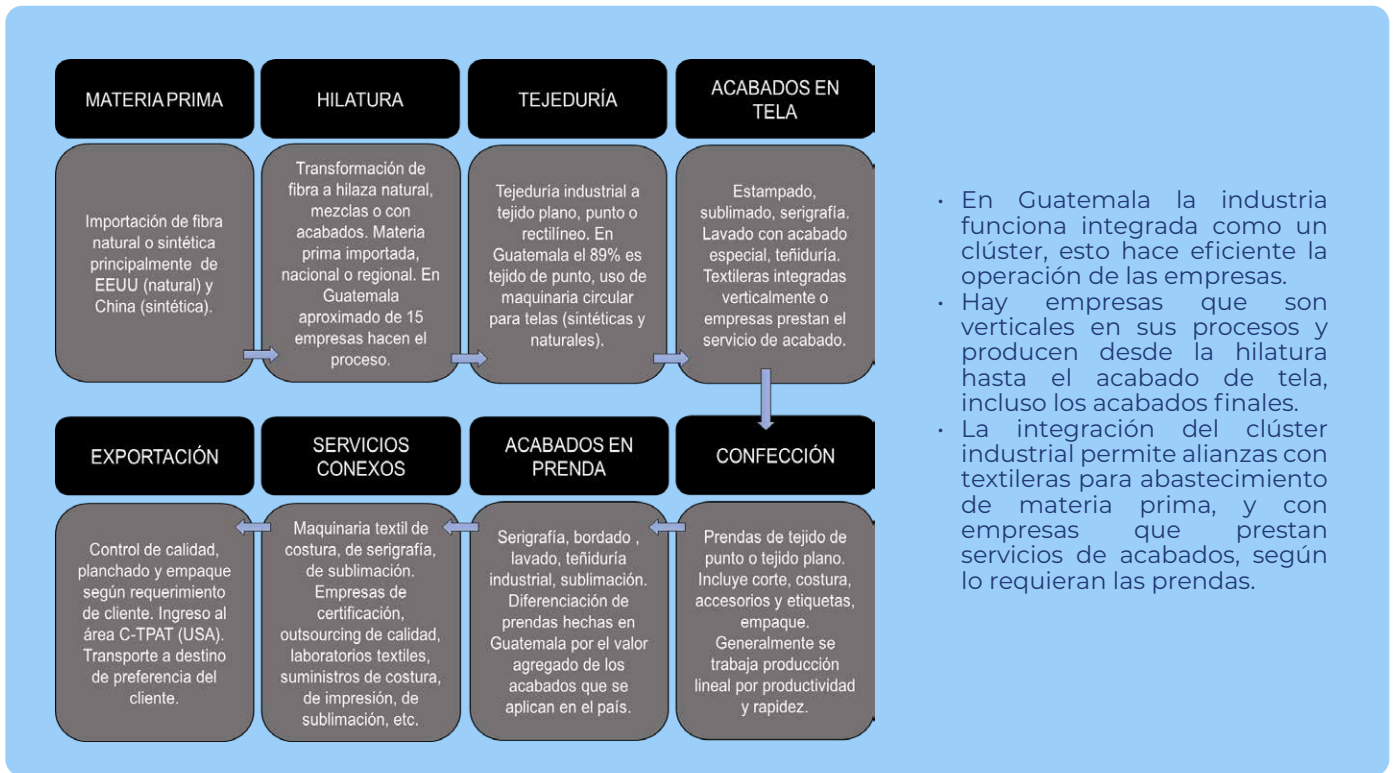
MATERIA PRIMA

Importación de fibra natural o sintética principalmente de EEUU (natural) y China (sintética).

HILATURA

Transformación de fibra a hilaza natural, mezclas o con acabados. Materia prima importada, nacional o regional. En Guatemala aproximado de 15 empresas hacen el proceso.

TEJEDURÍA

Tejeduría industrial a tejido plano, punto o rectilíneo. En Guatemala el 89% es tejido de punto, uso de maquinaria circular para telas (sintéticas y naturales).

ACABADOS EN TELA

Estampado, sublimado, serigrafía. Lavado con acabado especial, teñiduría. Textileras integradas verticalmente o empresas prestan el servicio de acabado.

CONFECCIÓN

Prendas de tejido de punto o tejido plano. Incluye corte, costura, accesorios y etiquetas, empaque. Generalmente se trabaja producción lineal por productividad y rapidez.

ACABADOS EN PRENDA

Serigrafía, bordado , lavado, teñiduría industrial, sublimación. Diferenciación de prendas hechas en Guatemala por el valor agregado de los acabados que se aplican en el país.

SERVICIOS CONEXOS

Maquinaria textil de costura, de serigrafía, de sublimación. Empresas de certificación, outsourcing de calidad, laboratorios textiles, suministros de costura, de impresión, de sublimación, etc.

EXPORTACIÓN

Control de calidad, planchado y empaque según requerimiento de cliente. Ingreso al área C-TPAT (USA). Transporte a destino de preferencia del cliente.

• En Guatemala la industria funciona integrada como un clúster, esto hace eficiente la operación de las empresas.
• Hay empresas que son verticales en sus procesos y producen desde la hilatura hasta el acabado de tela, incluso los acabados finales.
• La integración del clúster industrial permite alianzas con textileras para abastecimiento de materia prima, y con empresas que prestan servicios de acabados, según lo requieran las prendas.